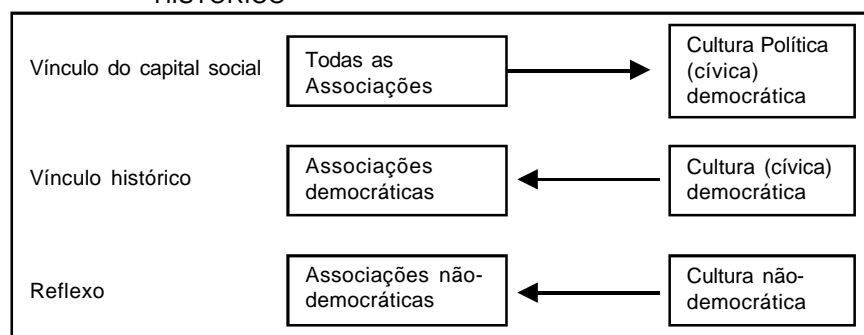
HISTÓRICO

Vínculo do capital social

Todas as Associações

Cultura Política (cívica) democrática

Vínculo histórico

Associações democráticas

Cultura (cívica) democrática

Reflexo

Associações não-democráticas

Cultura não-democrática